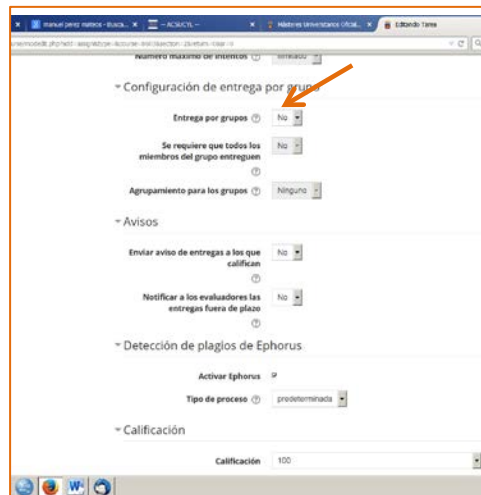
manuel perez mateos - Busca... × | — ACSICYL — × | Másteres Universitarios Oficial... × | Editando Tarea

Número máximo de intentos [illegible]

Configuración de entrega por grupo

Entrega por grupos No

Se requiere que todos los miembros del grupo entreguen No

Agrupamiento para los grupos Ninguno

Avisos

Enviar aviso de entregas a los que califican No

Notificar a los evaluadores las entregas fuera de plazo No

Detección de plagios de Ephorus

Activar Ephorus

Tipo de proceso predeterminada

Calificación

Calificación 100